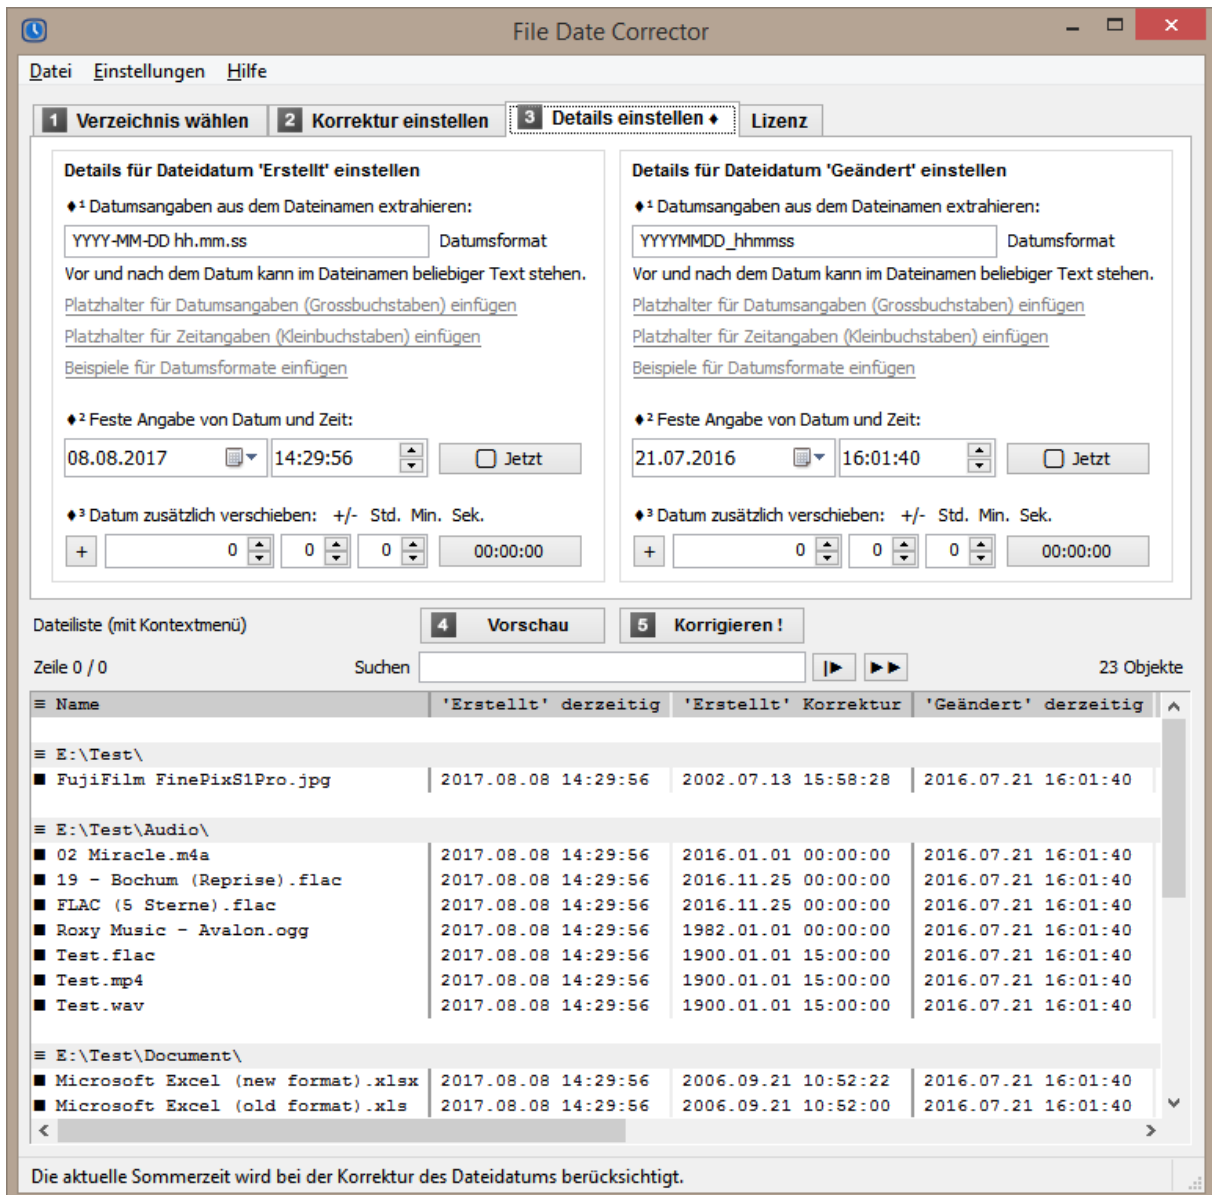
File Date Corrector

Datei Einstellungen Hilfe

1 Verzeichnis wählen | 2 Korrektur einstellen | 3 Details einstellen ♦ | Lizenz

Details für Dateidatum 'Erstellt' einstellen

♦¹ Datumsangaben aus dem Dateinamen extrahieren:

YYYY-MM-DD hh.mm.ss Datumsformat

Vor und nach dem Datum kann im Dateinamen beliebiger Text stehen.

Platzhalter für Datumsangaben (Grossbuchstaben) einfügen

Platzhalter für Zeitangaben (Kleinbuchstaben) einfügen

Beispiele für Datumsformate einfügen

♦² Feste Angabe von Datum und Zeit:

08.08.2017 14:29:56 Jetzt

♦³ Datum zusätzlich verschieben: +/- Std. Min. Sek.

+ 0 0 0 00:00:00

Details für Dateidatum 'Geändert' einstellen

♦¹ Datumsangaben aus dem Dateinamen extrahieren:

YYYYMMDD_hhmmss Datumsformat

Vor und nach dem Datum kann im Dateinamen beliebiger Text stehen.

Platzhalter für Datumsangaben (Grossbuchstaben) einfügen

Platzhalter für Zeitangaben (Kleinbuchstaben) einfügen

Beispiele für Datumsformate einfügen

♦² Feste Angabe von Datum und Zeit:

21.07.2016 16:01:40 Jetzt

♦³ Datum zusätzlich verschieben: +/- Std. Min. Sek.

+ 0 0 0 00:00:00

Dateiliste (mit Kontextmenü) 4 Vorschau 5 Korrigieren !

Zeile 0 / 0 Suchen 23 Objekte

| ≡ Name | 'Erstellt' derzeitig | 'Erstellt' Korrektur | 'Geändert' derzeitig |
|---|---|---|---|
| ≡ E:\Test\ | | | |
| ■ FujiFilm FinePixS1Pro.jpg | 2017.08.08 14:29:56 | 2002.07.13 15:58:28 | 2016.07.21 16:01:40 |
| ≡ E:\Test\Audio\ | | | |
| ■ 02 Miracle.m4a | 2017.08.08 14:29:56 | 2016.01.01 00:00:00 | 2016.07.21 16:01:40 |
| ■ 19 - Bochum (Reprise).flac | 2017.08.08 14:29:56 | 2016.11.25 00:00:00 | 2016.07.21 16:01:40 |
| ■ FLAC (5 Sterne).flac | 2017.08.08 14:29:56 | 2016.11.25 00:00:00 | 2016.07.21 16:01:40 |
| ■ Roxy Music - Avalon.ogg | 2017.08.08 14:29:56 | 1982.01.01 00:00:00 | 2016.07.21 16:01:40 |
| ■ Test.flac | 2017.08.08 14:29:56 | 1900.01.01 15:00:00 | 2016.07.21 16:01:40 |
| ■ Test.mp4 | 2017.08.08 14:29:56 | 1900.01.01 15:00:00 | 2016.07.21 16:01:40 |
| ■ Test.wav | 2017.08.08 14:29:56 | 1900.01.01 15:00:00 | 2016.07.21 16:01:40 |
| ≡ E:\Test\Document\ | | | |
| ■ Microsoft Excel (new format).xlsx | 2017.08.08 14:29:56 | 2006.09.21 10:52:22 | 2016.07.21 16:01:40 |
| ■ Microsoft Excel (old format).xls | 2017.08.08 14:29:56 | 2006.09.21 10:52:00 | 2016.07.21 16:01:40 |

Die aktuelle Sommerzeit wird bei der Korrektur des Dateidatums berücksichtigt.